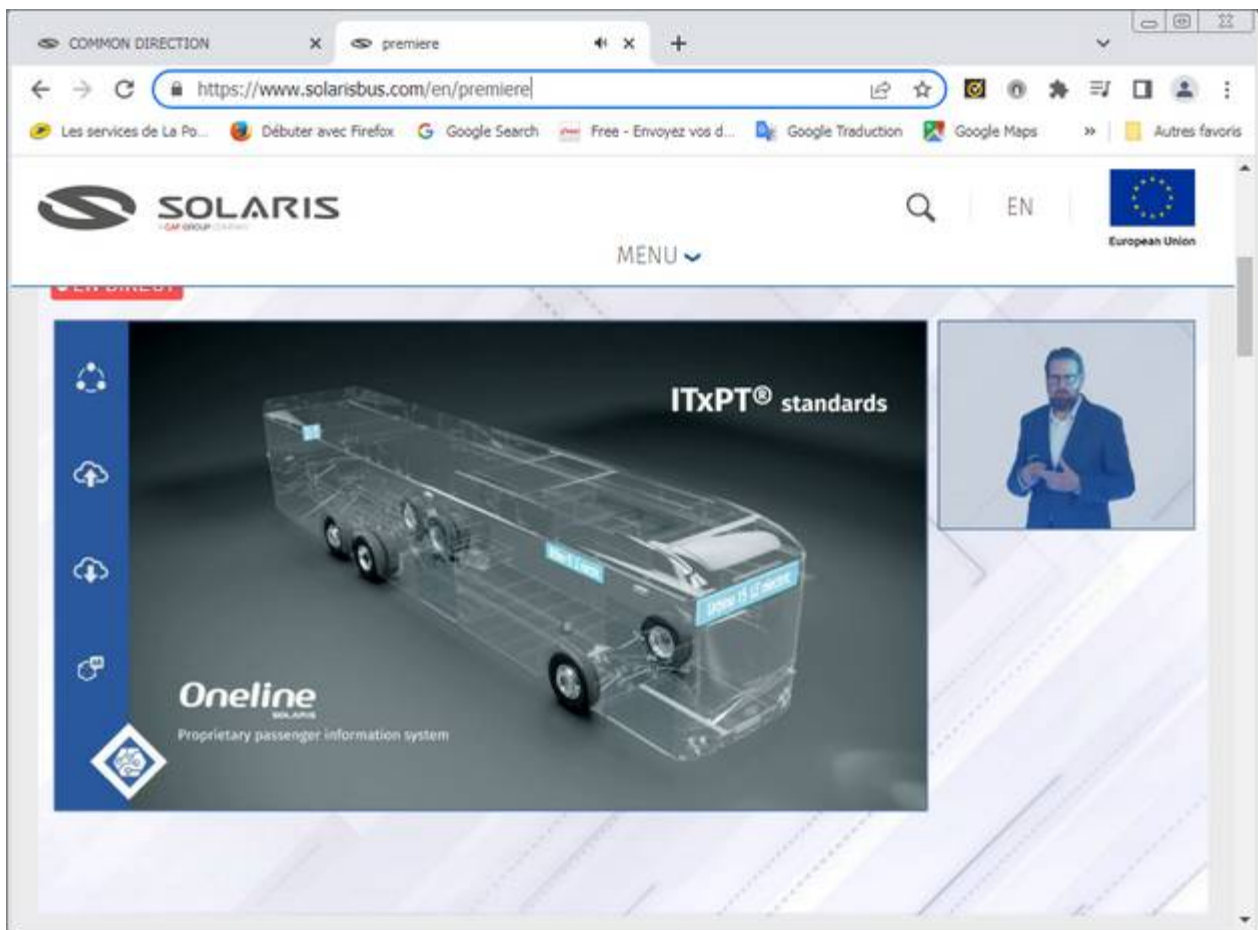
COMMON DIRECTION
premiere
https://www.solarisbus.com/en/premiere
Les services de La Po...
Débuter avec Firefox
Google Search
Free - Envoyez vos d...
Google Traduction
Google Maps
Autres favoris

SOLARIS
A CAF GROUP COMPANY
EN
European Union
MENU

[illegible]

ITxPT® standards

Oneline
SOLARIS
Proprietary passenger information system